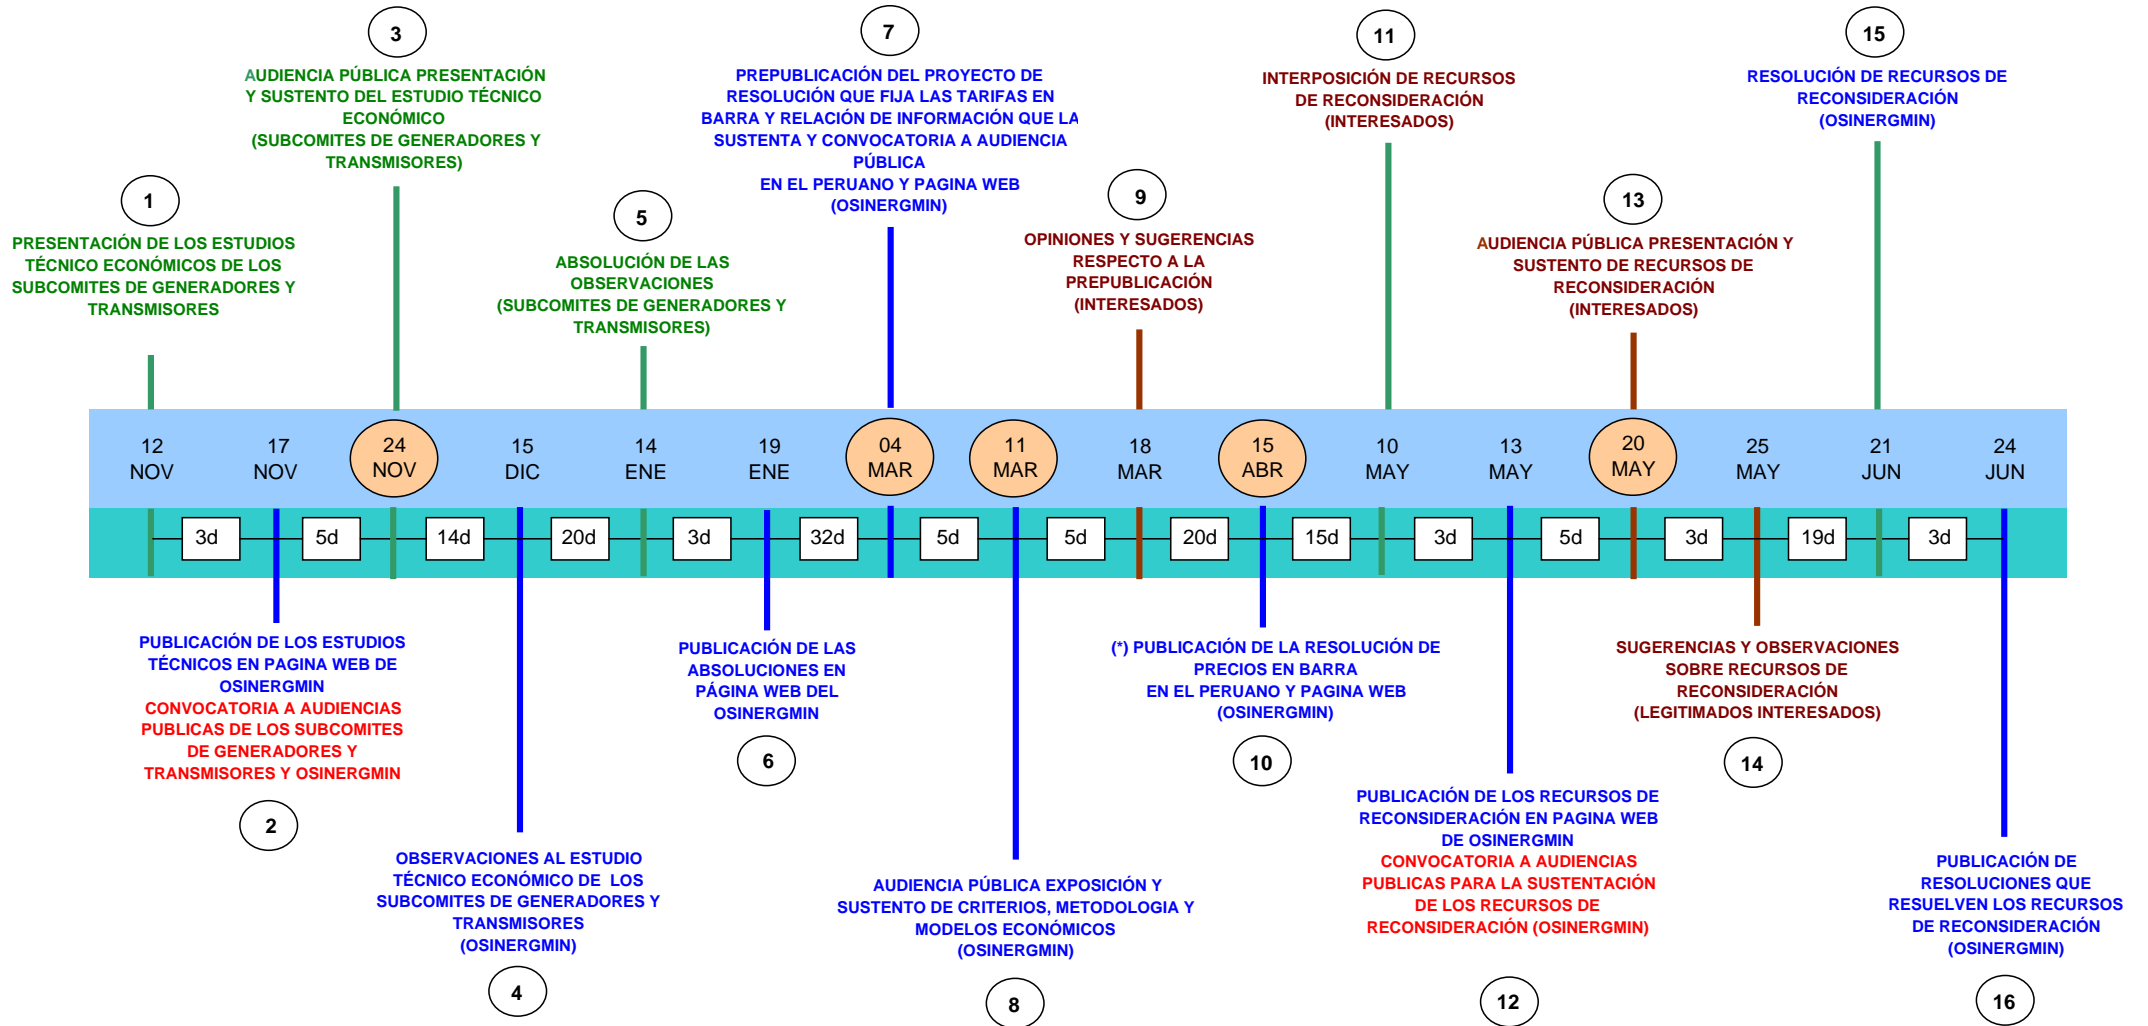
3
AUDIENCIA PÚBLICA PRESENTACIÓN Y SUSTENTO DEL ESTUDIO TÉCNICO ECONÓMICO (SUBCOMITES DE GENERADORES Y TRANSMISORES)

7
PREPUBLICACIÓN DEL PROYECTO DE RESOLUCIÓN QUE FIJA LAS TARIFAS EN BARRA Y RELACIÓN DE INFORMACIÓN QUE LA SUSTENTA Y CONVOCATORIA A AUDIENCIA PÚBLICA EN EL PERUANO Y PAGINA WEB (OSINERGMIN)

11
INTERPOSICIÓN DE RECURSOS DE RECONSIDERACIÓN (INTERESADOS)

15
RESOLUCIÓN DE RECURSOS DE RECONSIDERACIÓN (OSINERGMIN)

1
PRESENTACIÓN DE LOS ESTUDIOS TÉCNICO ECONÓMICOS DE LOS SUBCOMITES DE GENERADORES Y TRANSMISORES

5
ABSOLUCIÓN DE LAS OBSERVACIONES (SUBCOMITES DE GENERADORES Y TRANSMISORES)

9
OPINIONES Y SUGERENCIAS RESPECTO A LA PREPUBLICACIÓN (INTERESADOS)

13
AUDIENCIA PÚBLICA PRESENTACIÓN Y SUSTENTO DE RECURSOS DE RECONSIDERACIÓN (INTERESADOS)

12 NOV
17 NOV
24 NOV
15 DIC
14 ENE
19 ENE
04 MAR
11 MAR
18 MAR
15 ABR
10 MAY
13 MAY
20 MAY
25 MAY
21 JUN
24 JUN

3d
5d
14d
20d
3d
32d
5d
5d
20d
15d
3d
5d
3d
19d
3d

PUBLICACIÓN DE LOS ESTUDIOS TÉCNICOS EN PAGINA WEB DE OSINERGMIN
CONVOCATORIA A AUDIENCIAS PUBLICAS DE LOS SUBCOMITES DE GENERADORES Y TRANSMISORES Y OSINERGMIN
2

PUBLICACIÓN DE LAS ABSOLUCIONES EN PÁGINA WEB DEL OSINERGMIN
6

(*) PUBLICACIÓN DE LA RESOLUCIÓN DE PRECIOS EN BARRA EN EL PERUANO Y PAGINA WEB (OSINERGMIN)
10

SUGERENCIAS Y OBSERVACIONES SOBRE RECURSOS DE RECONSIDERACIÓN (LEGITIMADOS INTERESADOS)
14

OBSERVACIONES AL ESTUDIO TÉCNICO ECONÓMICO DE LOS SUBCOMITES DE GENERADORES Y TRANSMISORES (OSINERGMIN)
4

AUDIENCIA PÚBLICA EXPOSICIÓN Y SUSTENTO DE CRITERIOS, METODOLOGIA Y MODELOS ECONÓMICOS (OSINERGMIN)
8

PUBLICACIÓN DE LOS RECURSOS DE RECONSIDERACIÓN EN PAGINA WEB DE OSINERGMIN
CONVOCATORIA A AUDIENCIAS PUBLICAS PARA LA SUSTENTACIÓN DE LOS RECURSOS DE RECONSIDERACIÓN (OSINERGMIN)
12

PUBLICACIÓN DE RESOLUCIONES QUE RESUELVEN LOS RECURSOS DE RECONSIDERACIÓN (OSINERGMIN)
16